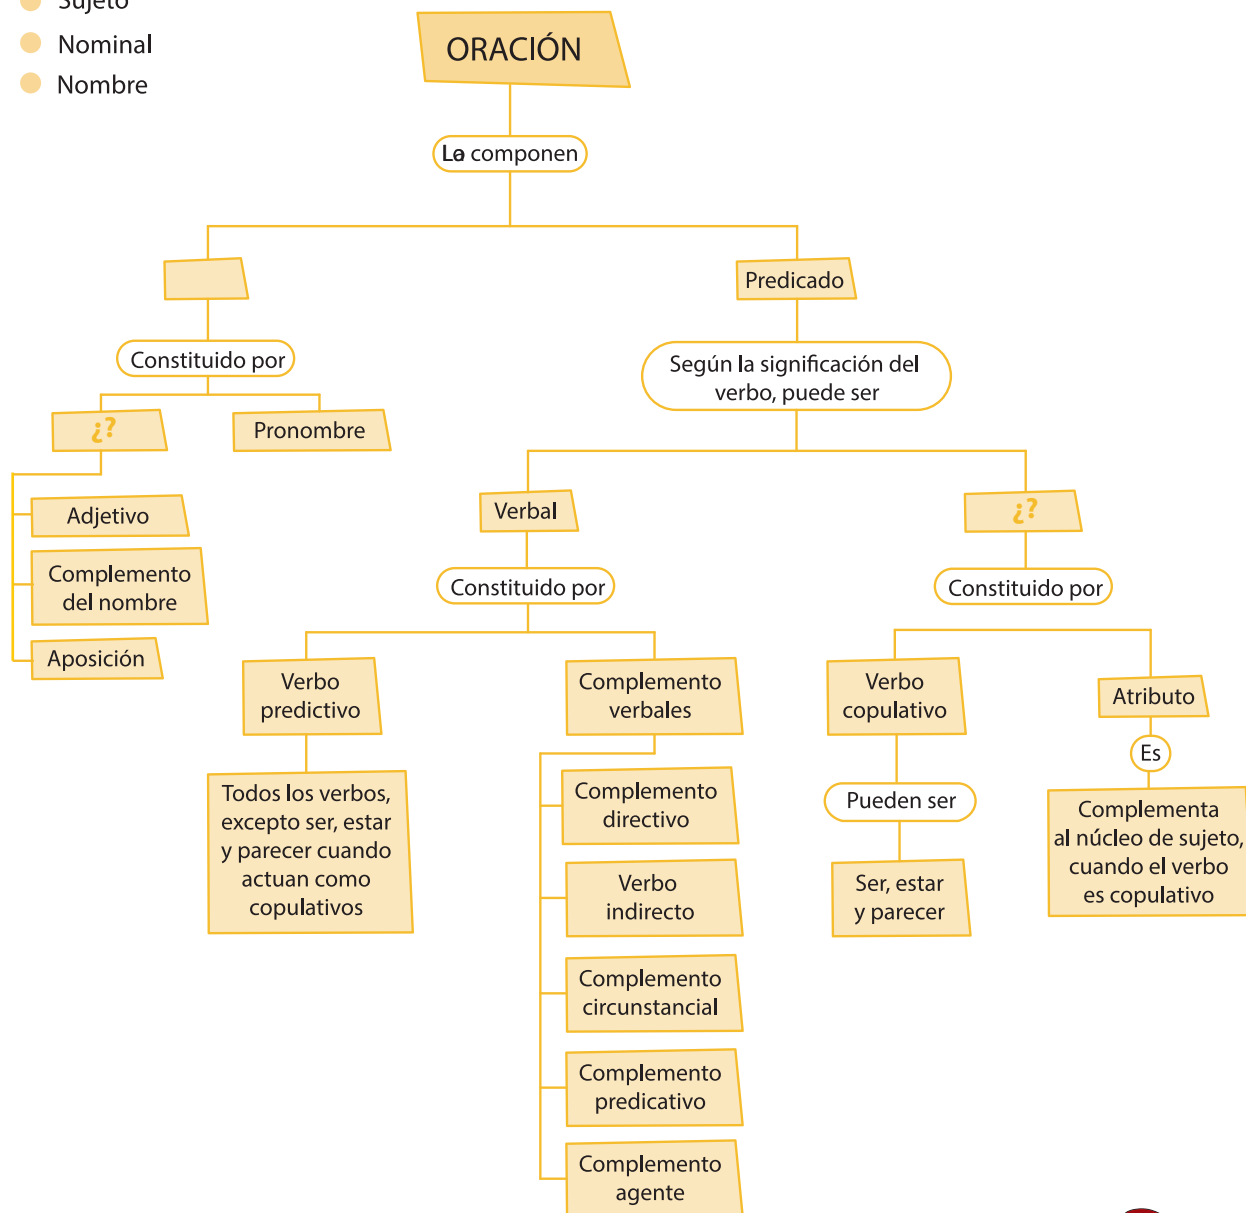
Sujeto
Nominal
Nombre

ORACIÓN

La componen

Predicado

Constituido por

Según la significación del verbo, puede ser

¿?

Pronombre

Adjetivo

Complemento del nombre

Aposición

Verbal

¿?

Constituido por

Constituido por

Verbo predictivo

Complemento verbales

Verbo copulativo

Atributo

Todos los verbos, excepto ser, estar y parecer cuando actuan como copulativos

Complemento directivo

Verbo indirecto

Complemento circunstancial

Complemento predicativo

Complemento agente

Pueden ser

Ser, estar y parecer

Es

Complementa al núcleo de sujeto, cuando el verbo es copulativo